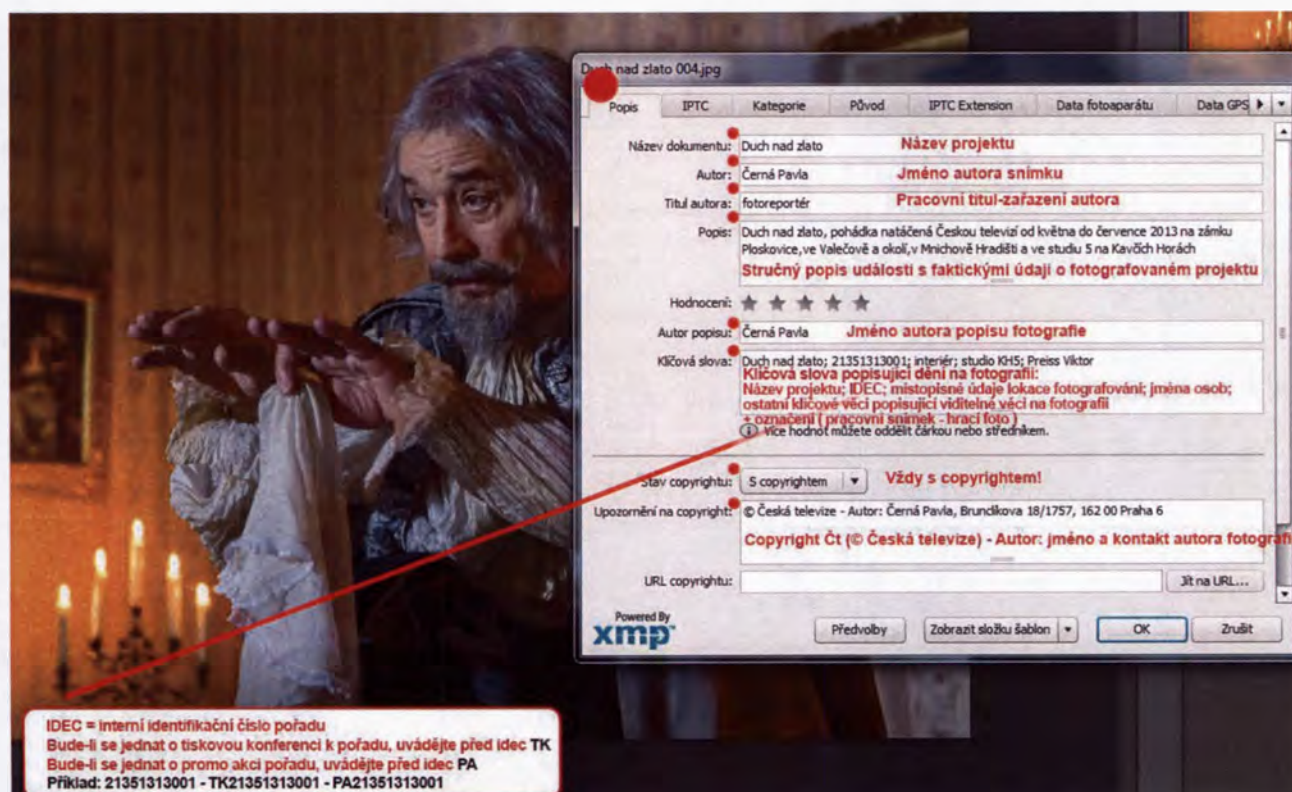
Duch nad zlato 004.jpg

Popis | IPTC | Kategorie | Původ | IPTC Extension | Data fotoaparátu | Data GPS

Název dokumentu: Duch nad zlato Název projektu

Autor: Černá Pavla Jméno autora snímku

Titul autora: fotoreportér Pracovní titul-zařazení autora

Popis: Duch nad zlato, pohádka natáčená Českou televizí od května do července 2013 na zámku Ploskovice, ve Valečově a okolí, v Mnichově Hradišti a ve studiu 5 na Kavčích Horách

Stručný popis události s faktickými údaji o fotografovaném projektu

Hodnocení: ★ ★ ★ ★ ★

Autor popisu: Černá Pavla Jméno autora popisu fotografie

Klíčová slova: Duch nad zlato; 21351313001; interiér; studio KH5; Preiss Viktor

Klíčová slova popisující dění na fotografii: Název projektu; IDEC; místopisné údaje lokace fotografování; jména osob; ostatní klíčové věci popisující viditelné věci na fotografii + označení ( pracovní snímek - hrací foto )

Více hodnot můžete oddělit čárkou nebo středníkem.

Stav copyrightu: S copyrightem Vždy s copyrightem!

Upozornění na copyright: © Česká televize - Autor: Černá Pavla, Bruncikova 18/1757, 162 00 Praha 6

Copyright Čt (© Česká televize) - Autor: jméno a kontakt autora fotografi

URL copyrightu: Jít na URL...

Powered By xmp

Předvolby | Zobrazit složku šablon | OK | Zrušit

IDEC = interní identifikační číslo pořadu
Bude-li se jednat o tiskovou konferenci k pořadu, uvádějte před idec TK
Bude-li se jednat o promo akci pořadu, uvádějte před idec PA
Příklad: 21351313001 - TK21351313001 - PA21351313001